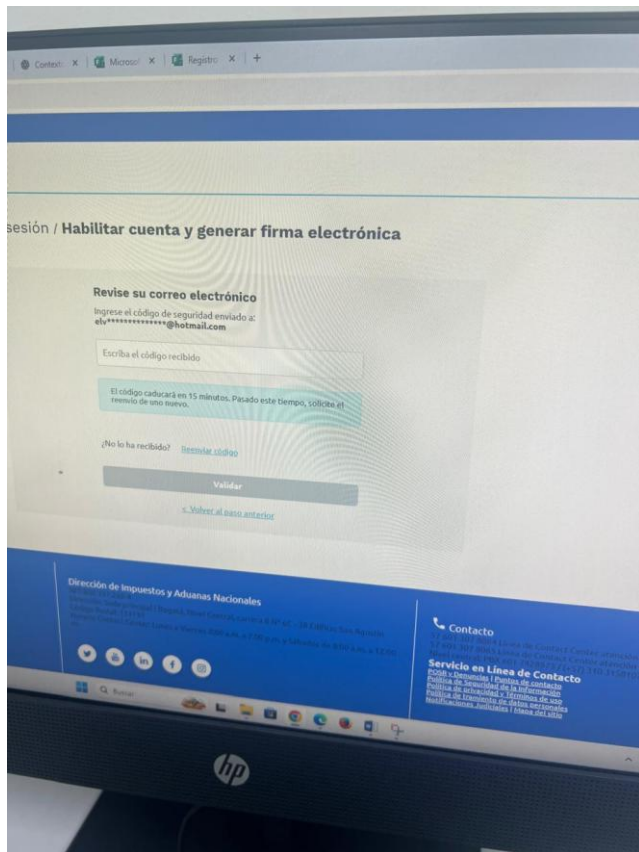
Contac X | Microsof X | Registro X | +

sesión / Habilitar cuenta y generar firma electrónica

Revise su correo electrónico

Ingrese el código de seguridad enviado a:
elv***************@hotmail.com

Escriba el código recibido

El código caducará en 15 minutos. Pasado este tiempo, solicite el reenvío de uno nuevo.

¿No lo ha recibido? Reenviar código

Validar

< Volver al paso anterior

Dirección de Impuestos y Aduanas Nacionales

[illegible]

Contacto

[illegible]

Servicio en Línea de Contacto

PQSR y Denuncias | Puntos de contacto
Política de Seguridad de la Información
Política de privacidad y Términos de uso
Política de tratamiento de datos personales
Notificaciones Judiciales | Mapa del sitio

Buscar

hp